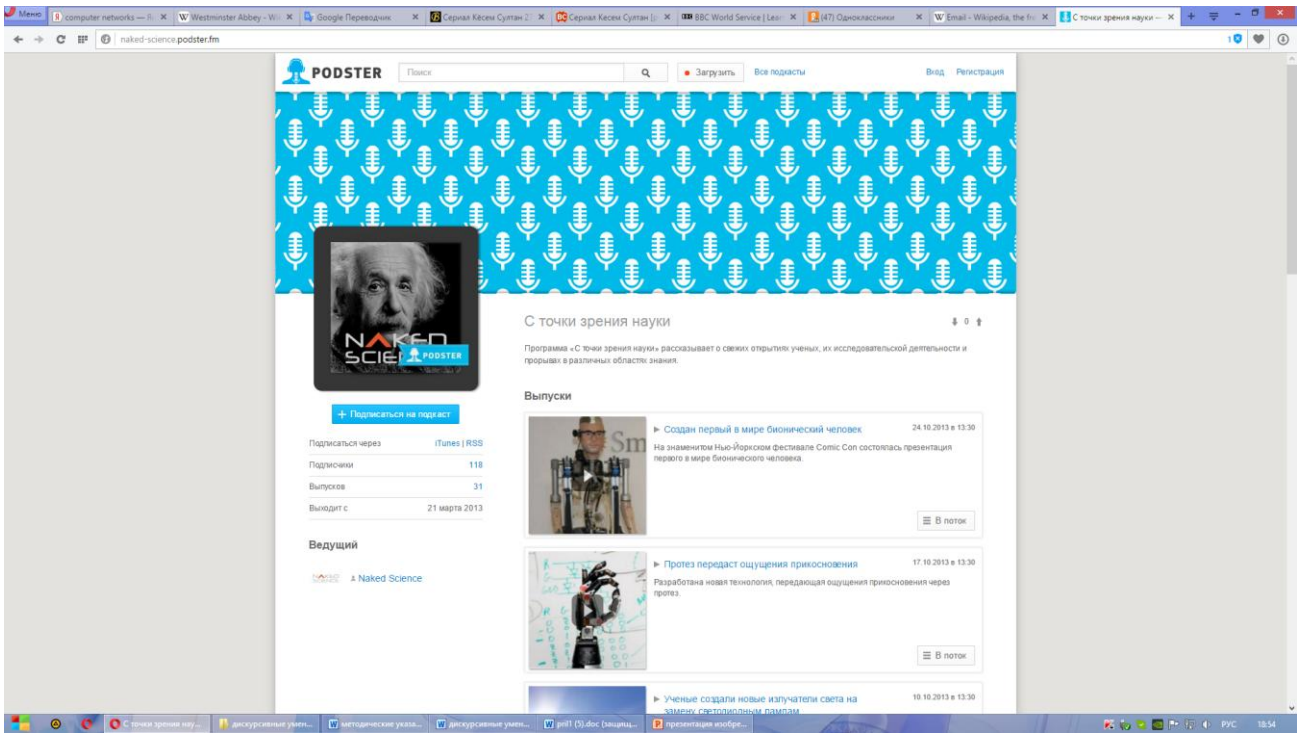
Меню computer networks — R × Westminster Abbey - Wi × Google Переводчик × Сериал Кёсем Султан 2 × Сериал Кесем Султан × BBC World Service | Lea × (47) Одноклассники × Email - Wikipedia, the fr × С точки зрения науки ×

naked-science.podster.fm

PODSTER Поиск Загрузить Все подкасты Вход Регистрация

NAKED SCIENCE PODSTER

С точки зрения науки 0

Программа «С точки зрения науки» рассказывает о свежих открытиях ученых, их исследовательской деятельности и прорывах в различных областях знания.

+ Подписаться на подкаст

| Подписаться через | iTunes \| RSS |
|---|---|
| Подписчики | 118 |
| Выпусков | 31 |
| Выходит с | 21 марта 2013 |

Ведущий

Naked Science

Выпуски

Создан первый в мире бионический человек 24.10.2013 в 13:30
На знаменитом Нью-Йоркском фестивале Comic Con состоялась презентация первого в мире бионического человека.
В поток

Протез передаст ощущения прикосновения 17.10.2013 в 13:30
Разработана новая технология, передающая ощущения прикосновения через протез.
В поток

Ученые создали новые излучатели света на замену светодиодным лампам 10.10.2013 в 13:30

С точки зрения нау... дискурсивные умен... методические указа... дискурсивные умен... pril1 (5).doc (защищ... презентация изобре... РУС 18:54